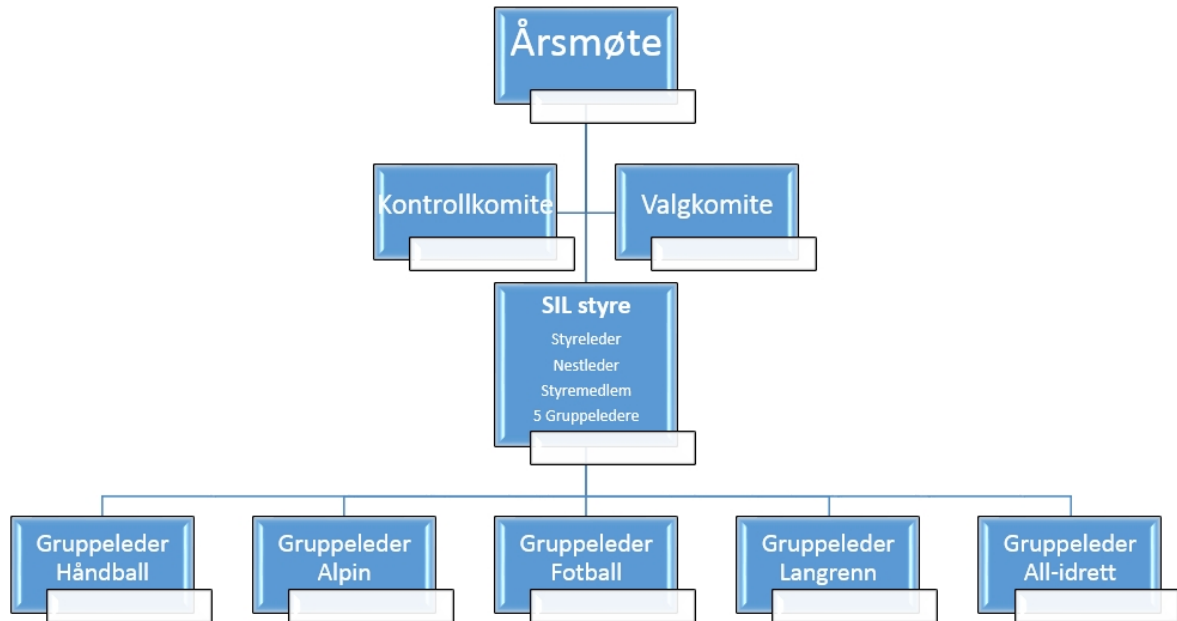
Årsmøte

Kontrollkomite

Valgkomite

SIL styre
Styreleder
Nestleder
Styremedlem
5 Gruppeledere

Gruppeleder Håndball

Gruppeleder Alpin

Gruppeleder Fotball

Gruppeleder Langrenn

Gruppeleder All-idrett